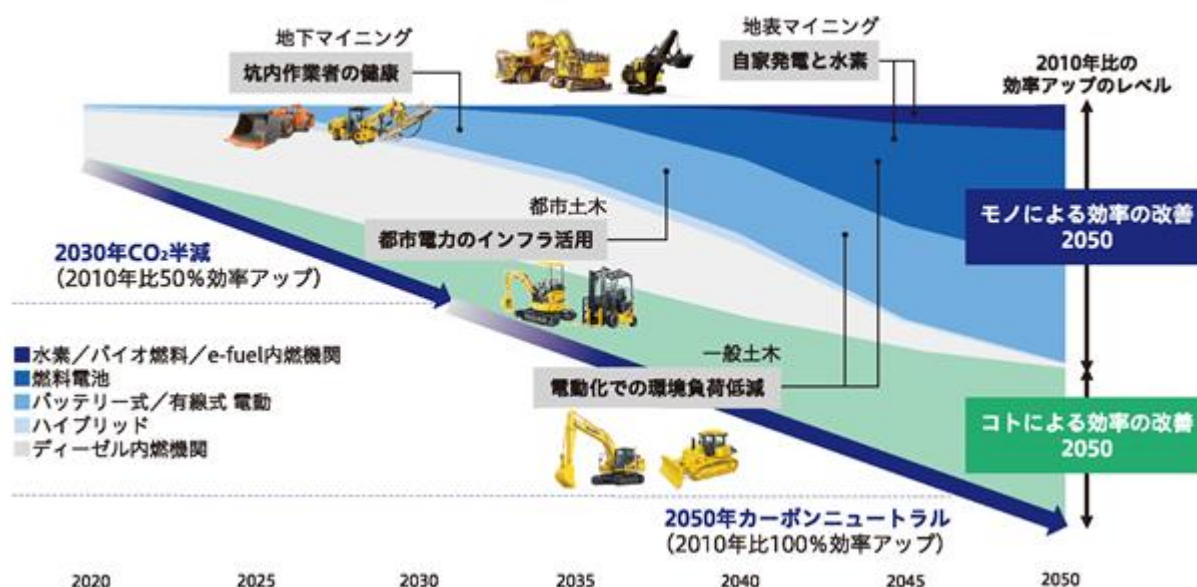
地下マイニング
坑内作業者の健康

地表マイニング
自家発電と水素

2010年比の
効率アップのレベル

都市土木
都市電力のインフラ活用

2030年$CO_2$半減
(2010年比50%効率アップ)

モノによる効率の改善
2050

■水素／バイオ燃料／e-fuel内燃機関
■燃料電池
■バッテリー式／有線式 電動
■ハイブリッド
■ディーゼル内燃機関

一般土木
電動化での環境負荷低減

コトによる効率の改善
2050

2050年カーボンニュートラル
(2010年比100%効率アップ)

2020 2025 2030 2035 2040 2045 2050